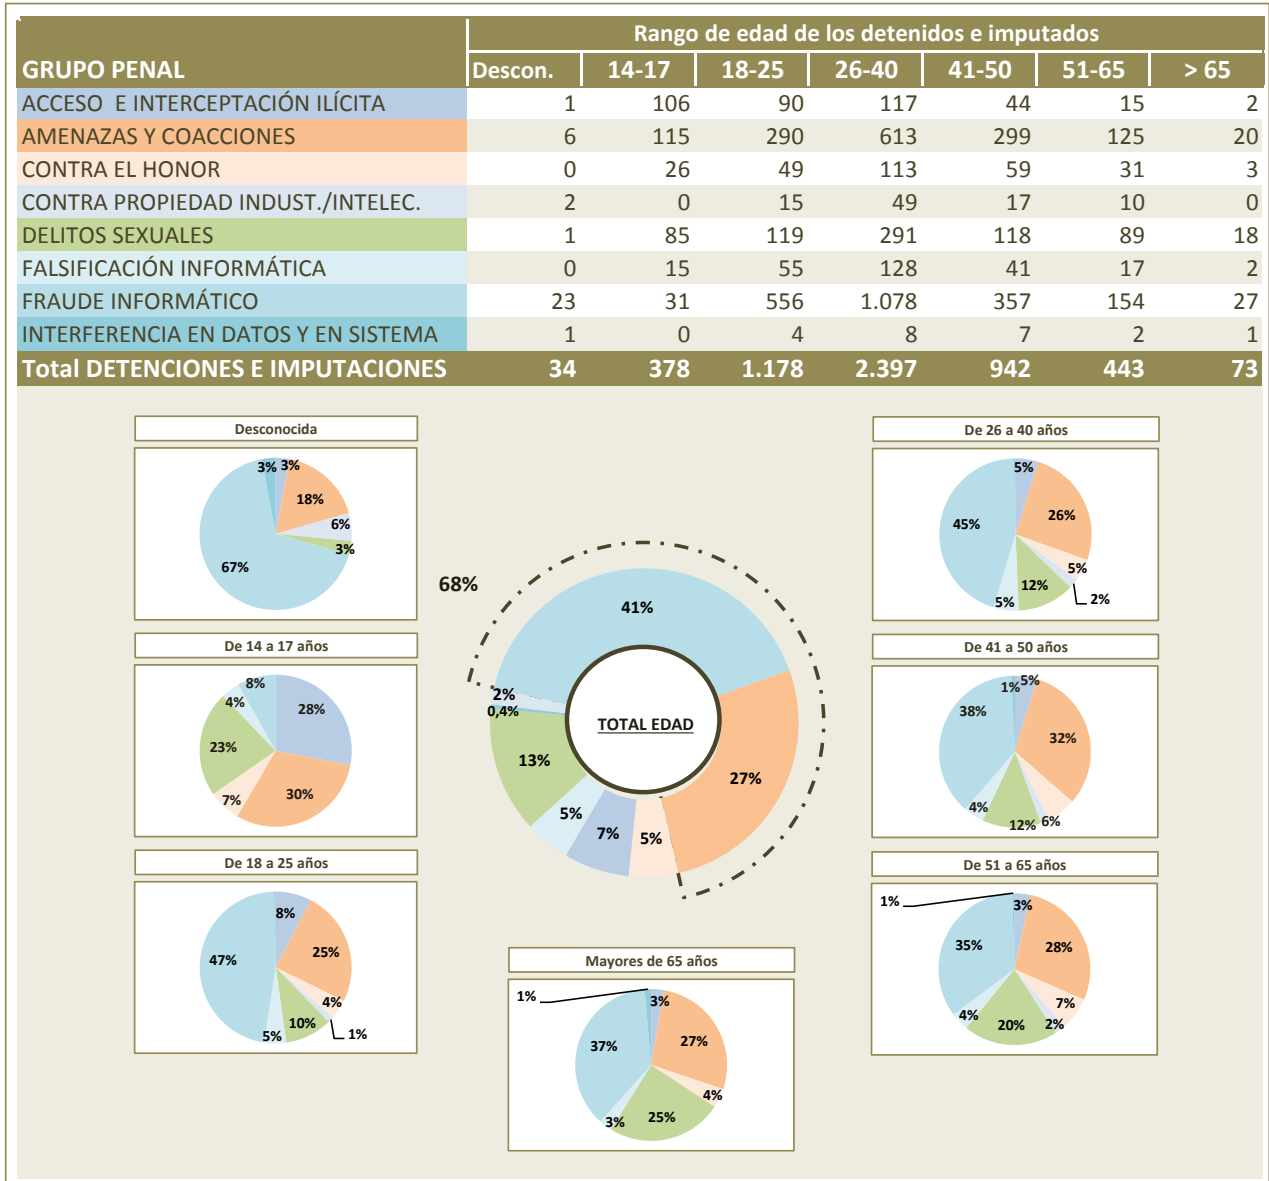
| GRUPO PENAL | Descon. | 14-17 | 18-25 | 26-40 | 41-50 | 51-65 | > 65 |
|---|---|---|---|---|---|---|---|
| | Rango de edad de los detenidos e imputados | | | | | | |
| ACCESO E INTERCEPTACIÓN ILÍCITA | 1 | 106 | 90 | 117 | 44 | 15 | 2 |
| AMENAZAS Y COACCIONES | 6 | 115 | 290 | 613 | 299 | 125 | 20 |
| CONTRA EL HONOR | 0 | 26 | 49 | 113 | 59 | 31 | 3 |
| CONTRA PROPIEDAD INDUST./INTELEC. | 2 | 0 | 15 | 49 | 17 | 10 | 0 |
| DELITOS SEXUALES | 1 | 85 | 119 | 291 | 118 | 89 | 18 |
| FALSIFICACIÓN INFORMÁTICA | 0 | 15 | 55 | 128 | 41 | 17 | 2 |
| FRAUDE INFORMÁTICO | 23 | 31 | 556 | 1.078 | 357 | 154 | 27 |
| INTERFERENCIA EN DATOS Y EN SISTEMA | 1 | 0 | 4 | 8 | 7 | 2 | 1 |
| Total DETENCIONES E IMPUTACIONES | 34 | 378 | 1.178 | 2.397 | 942 | 443 | 73 |

Desconocida
3% 3% 18% 6% 3% 67%

De 14 a 17 años
8% 4% 28% 23% 7% 30%

De 18 a 25 años
8% 47% 25% 4% 10% 5% 1%

68%
41% 2% 0,4% 13% 5% 7% 5% 27%
TOTAL EDAD

Mayores de 65 años
1% 3% 37% 27% 4% 3% 25%

De 26 a 40 años
5% 45% 26% 5% 12% 5% 2%

De 41 a 50 años
1% 5% 38% 32% 4% 12% 6%

De 51 a 65 años
1% 3% 35% 28% 7% 4% 20% 2%